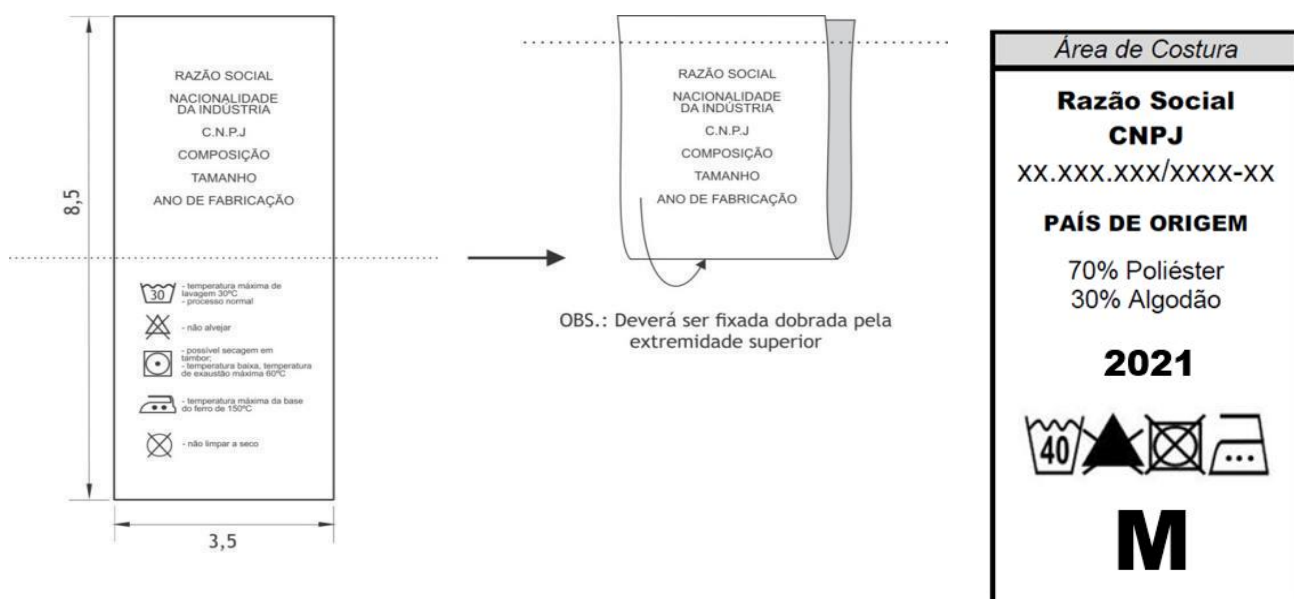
8,5

RAZÃO SOCIAL
NACIONALIDADE DA INDÚSTRIA
C.N.P.J
COMPOSIÇÃO
TAMANHO
ANO DE FABRICAÇÃO

30 - temperatura máxima de lavagem 30ºC - processo normal

- não alvejar

- possível secagem em tambor; - temperatura baixa, temperatura de exaustão máxima 60ºC

- temperatura máxima da base do ferro de 150ºC

- não limpar a seco

3,5

RAZÃO SOCIAL
NACIONALIDADE DA INDÚSTRIA
C.N.P.J
COMPOSIÇÃO
TAMANHO
ANO DE FABRICAÇÃO

OBS.: Deverá ser fixada dobrada pela extremidade superior

Área de Costura

Razão Social
CNPJ
XX.XXX.XXX/XXXX-XX

PAÍS DE ORIGEM

70% Poliéster
30% Algodão

2021

40

M